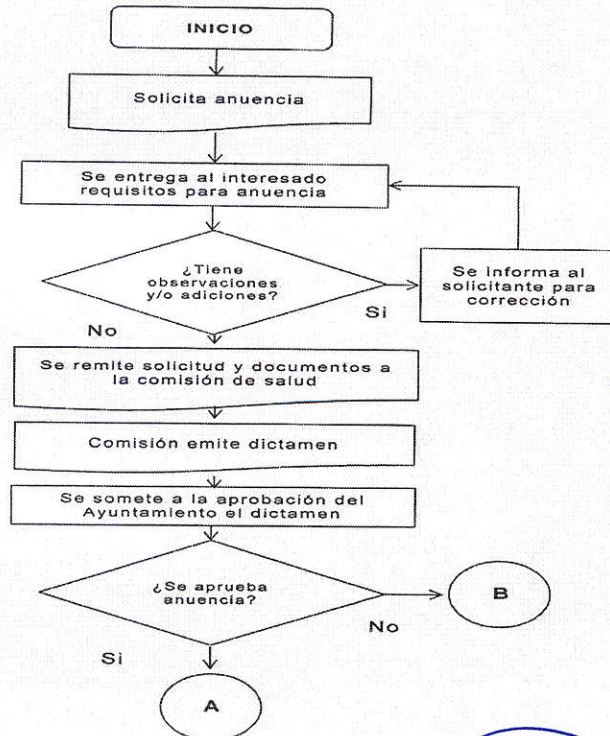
INICIO

Solicita anuencia

Se entrega al interesado requisitos para anuencia

¿Tiene observaciones y/o adiciones?

Si

Se informa al solicitante para corrección

No

Se remite solicitud y documentos a la comisión de salud

Comisión emite dictamen

Se somete a la aprobación del Ayuntamiento el dictamen

¿Se aprueba anuencia?

No

B

Si

A